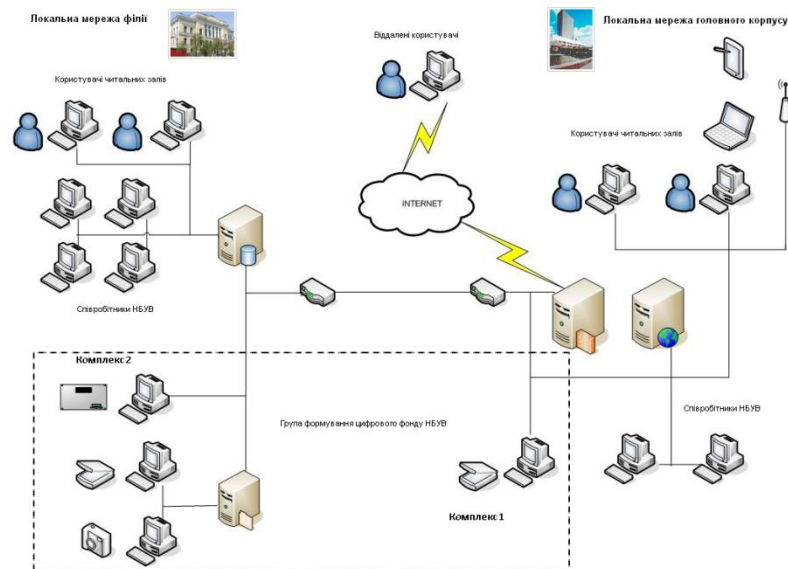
Локальна мережа філії

Віддалені користувачі

Локальна мережа головного корпусу

Користувачі читальних залів

Користувачі читальних залів

INTERNET

Співробітники НБУВ

Комплекс 2

Група формування цифрового фонду НБУВ

Співробітники НБУВ

Комплекс 1